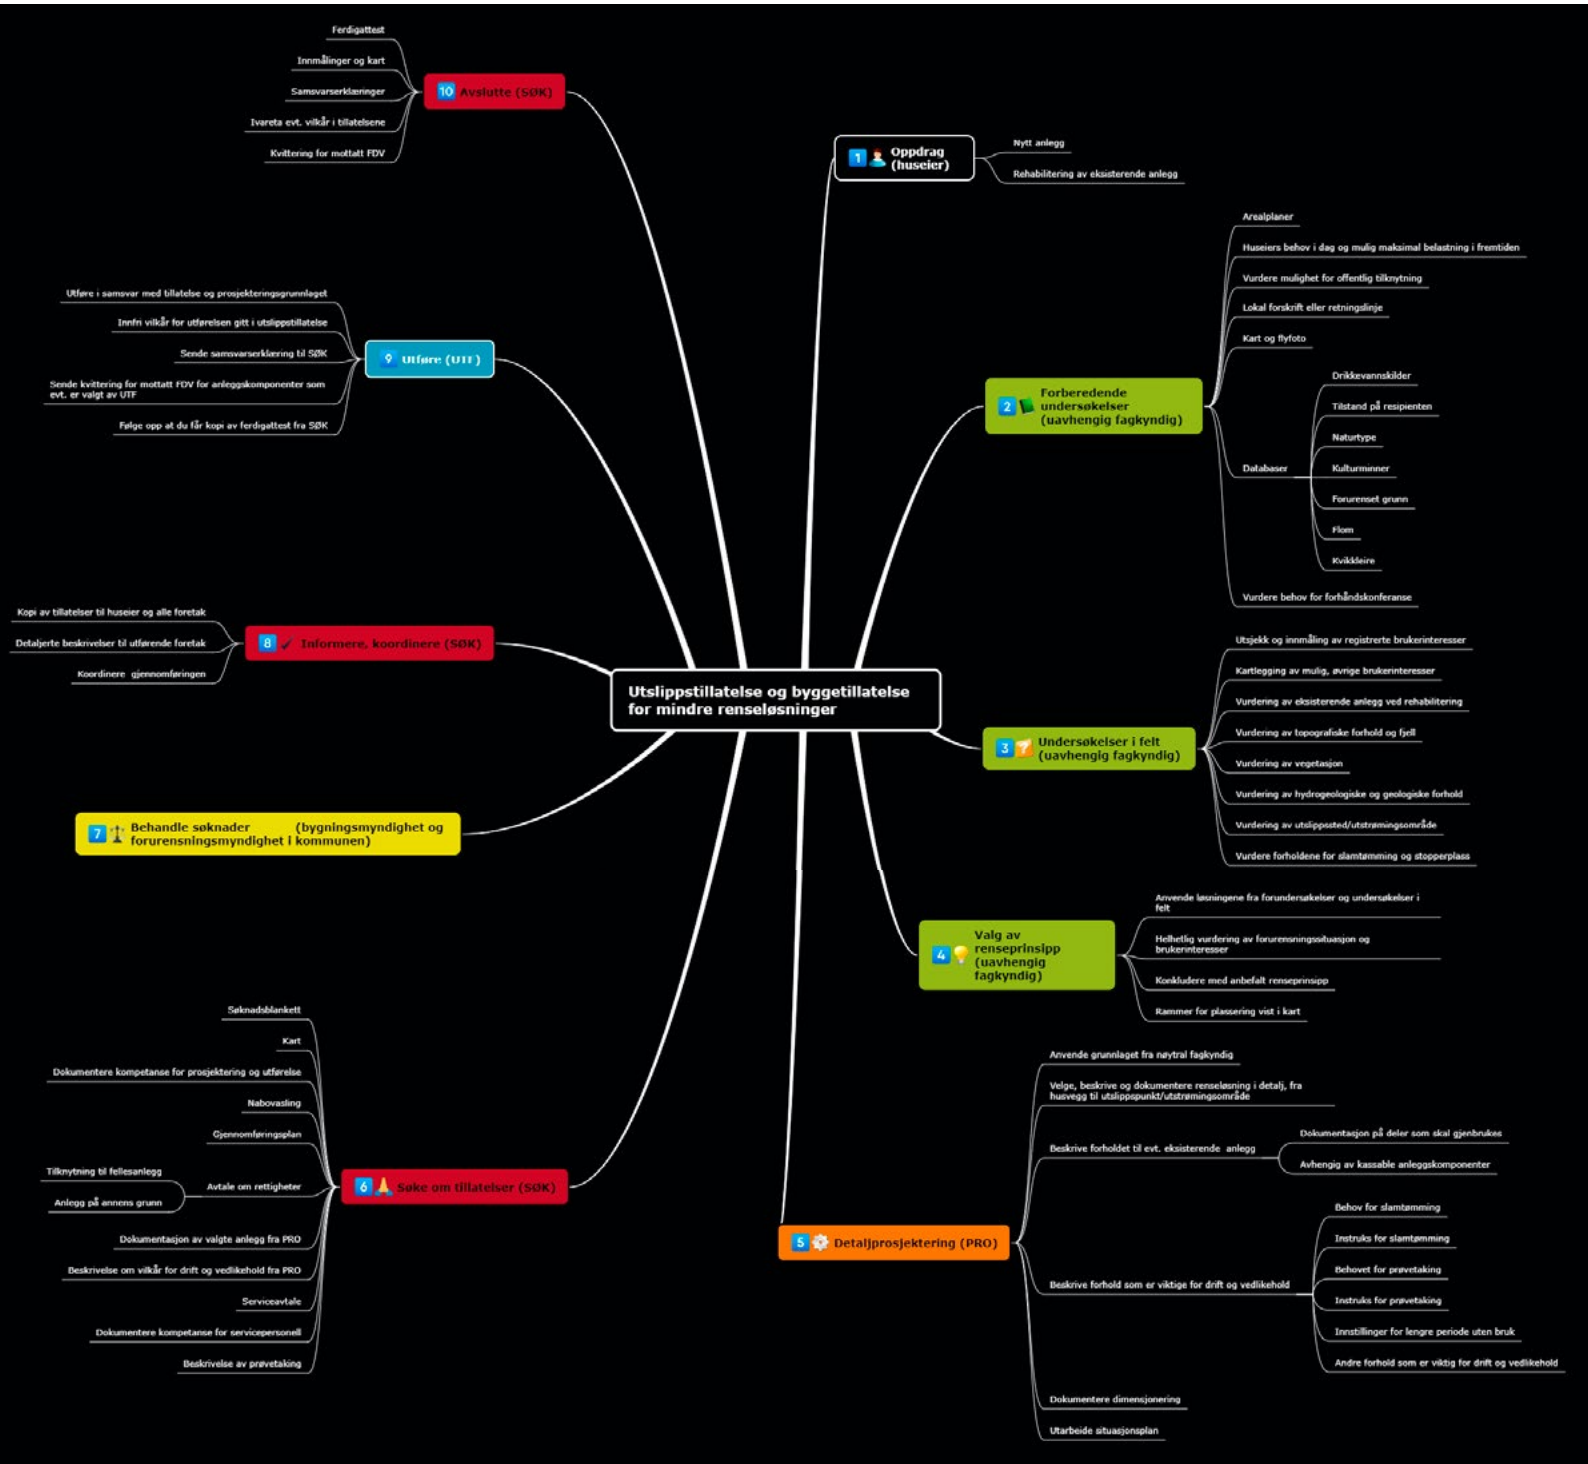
Utslippstillatelse og byggetillatelse for mindre renseløsninger

10 Avslutte (SØK)
Ferdigattest
Innmålinger og kart
Samsvarserklæringer
Ivareta evt. vilkår i tillatelsene
Kvittering for mottatt FDV

1 Oppdrag (huseier)
Nytt anlegg
Rehabilitering av eksisterende anlegg

2 Forberedende undersøkelser (uavhengig fagkyndig)
Arealplaner
Huseiers behov i dag og mulig maksimal belastning i fremtiden
Vurdere mulighet for offentlig tilknytning
Lokal forskrift eller retningslinje
Kart og flyfoto
Databaser
Drikkevannskilder
Tilstand på resipienten
Naturtype
Kulturminner
Forurenset grunn
Flom
Kvikkleire
Vurdere behov for forhåndskonferanse

9 Utføre (UTF)
Utføre i samsvar med tillatelse og prosjekteringsgrunnlaget
Innfri vilkår for utførelsen gitt i utslippstillatelse
Sende samsvarserklæring til SØK
Sende kvittering for mottatt FDV for anleggskomponenter som evt. er valgt av UTF
Følge opp at du får kopi av ferdigattest fra SØK

8 Informere, koordinere (SØK)
Kopi av tillatelser til huseier og alle foretak
Detaljerte beskrivelser til utførende foretak
Koordinere gjennomføringen

3 Undersøkelser i felt (uavhengig fagkyndig)
Utsjekk og innmåling av registrerte brukerinteresser
Kartlegging av mulig, øvrige brukerinteresser
Vurdering av eksisterende anlegg ved rehabilitering
Vurdering av topografiske forhold og fjell
Vurdering av vegetasjon
Vurdering av hydrogeologiske og geologiske forhold
Vurdering av utslippssted/utstrømingsområde
Vurdere forholdene for slamtømming og stopperplass

7 Behandle søknader (bygningsmyndighet og forurensningsmyndighet i kommunen)

4 Valg av renseprinsipp (uavhengig fagkyndig)
Anvende løsningene fra forundersøkelser og undersøkelser i felt
Helhetlig vurdering av forurensningssituasjon og brukerinteresser
Konkludere med anbefalt renseprinsipp
Rammer for plassering vist i kart

6 Søke om tillatelser (SØK)
Søknadsblankett
Kart
Dokumentere kompetanse for prosjektering og utførelse
Nabovasling
Gjennomføringsplan
Avtale om rettigheter
Tilknytning til fellesanlegg
Anlegg på annens grunn
Dokumentasjon av valgte anlegg fra PRO
Beskrivelse om vilkår for drift og vedlikehold fra PRO
Serviceavtale
Dokumentere kompetanse for servicepersonell
Beskrivelse av prøvetaking

5 Detaljprosjektering (PRO)
Anvende grunnlaget fra nøytral fagkyndig
Velge, beskrive og dokumentere renseløsning i detalj, fra husvegg til utslippspunkt/utstrømingsområde
Beskrive forholdet til evt. eksisterende anlegg
Dokumentasjon på deler som skal gjenbrukes
Avhengig av kassable anleggskomponenter
Beskrive forhold som er viktige for drift og vedlikehold
Behov for slamtømming
Instruks for slamtømming
Behovet for prøvetaking
Instruks for prøvetaking
Innstillinger for lengre periode uten bruk
Andre forhold som er viktig for drift og vedlikehold
Dokumentere dimensjonering
Utarbeide situasjonsplan